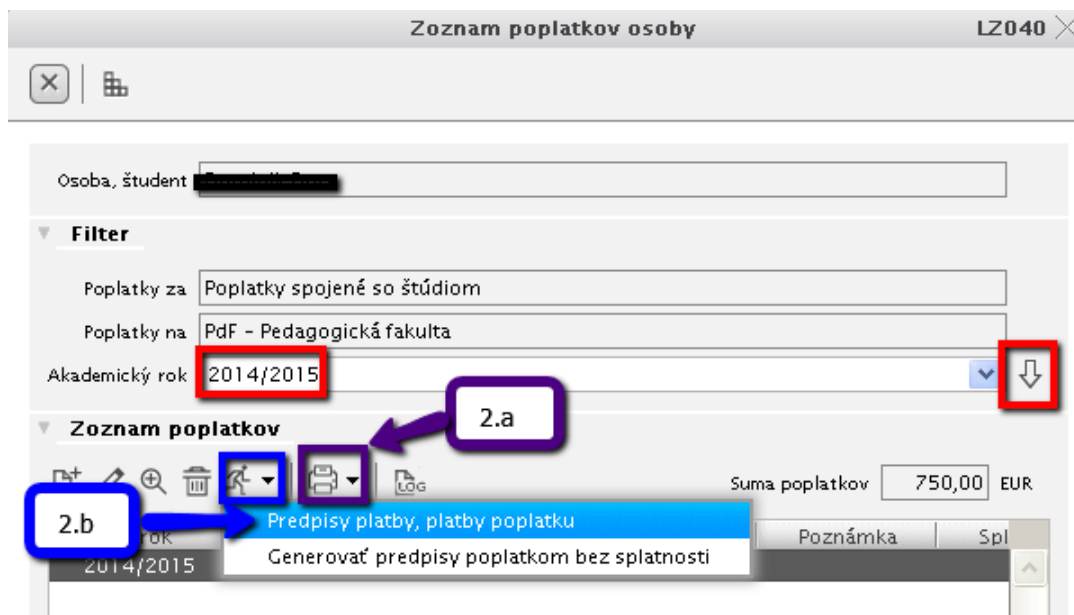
Zoznam poplatkov osoby

LZ040

Osoba, študent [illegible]

Filter

Poplatky za Poplatky spojené so štúdiom

Poplatky na PdF - Pedagogická fakulta

Akademický rok 2014/2015

2.a

Zoznam poplatkov

Suma poplatkov 750,00 EUR

2.b

Predpisy platby, platby poplatku

Generovať predpisy poplatkom bez splatnosti

rok

2014/2015

Poznámka

Spl